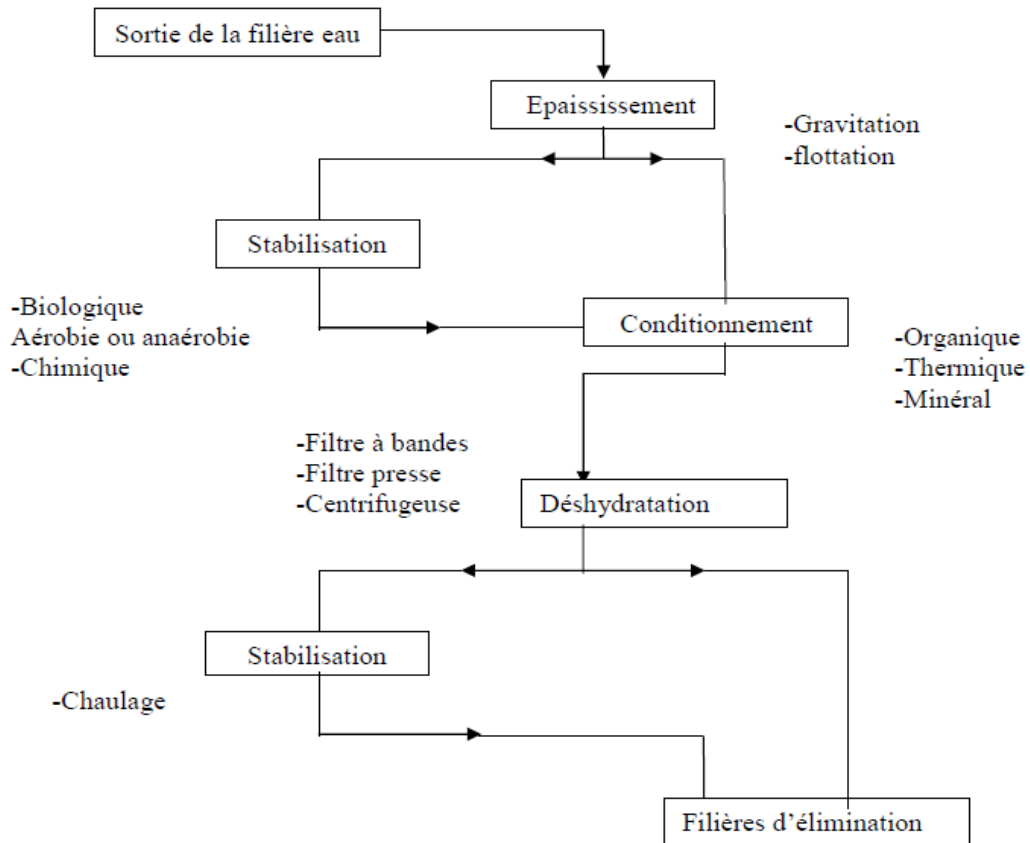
Sortie de la filière eau

Epaississement

-Gravitation
-flottation

Stabilisation

-Biologique
Aérobie ou anaérobie
-Chimique

Conditionnement

-Organique
-Thermique
-Minéral

-Filtre à bandes
-Filtre presse
-Centrifugeuse

Déshydratation

Stabilisation

-Chaulage

Filières d'élimination